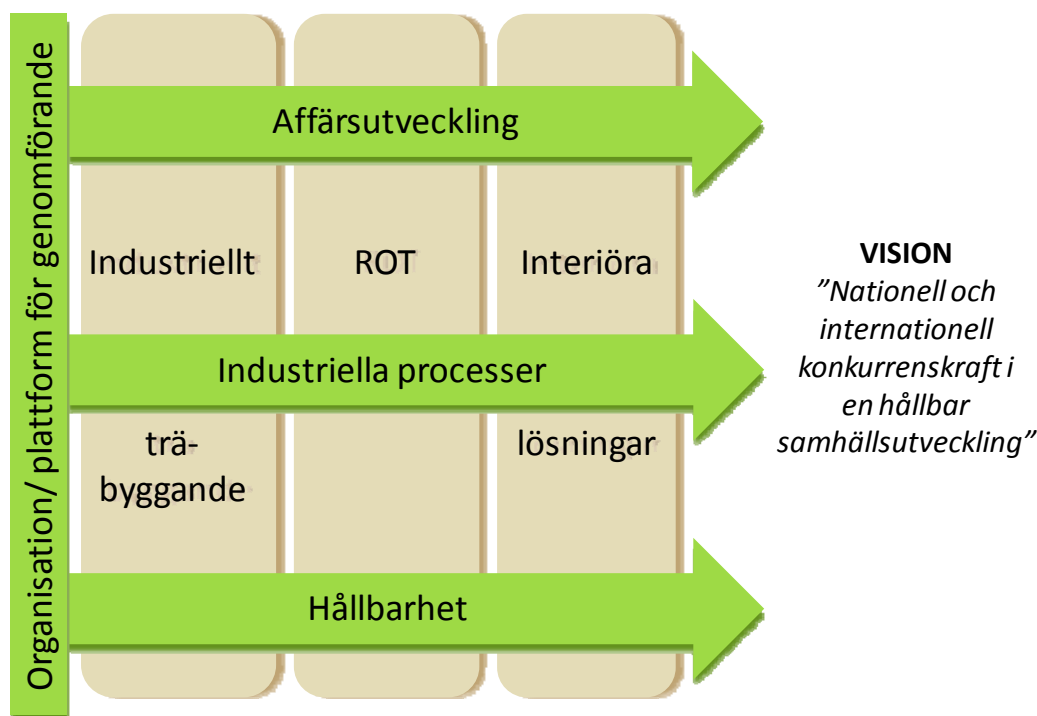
Organisation/ plattform för genomförande

Affärsutveckling

Industriellt

ROT

Interiöra

Industriella processer

trä-
byggande

lösningar

Hållbarhet

VISION
”Nationell och internationell konkurrenskraft i en hållbar samhällsutveckling”